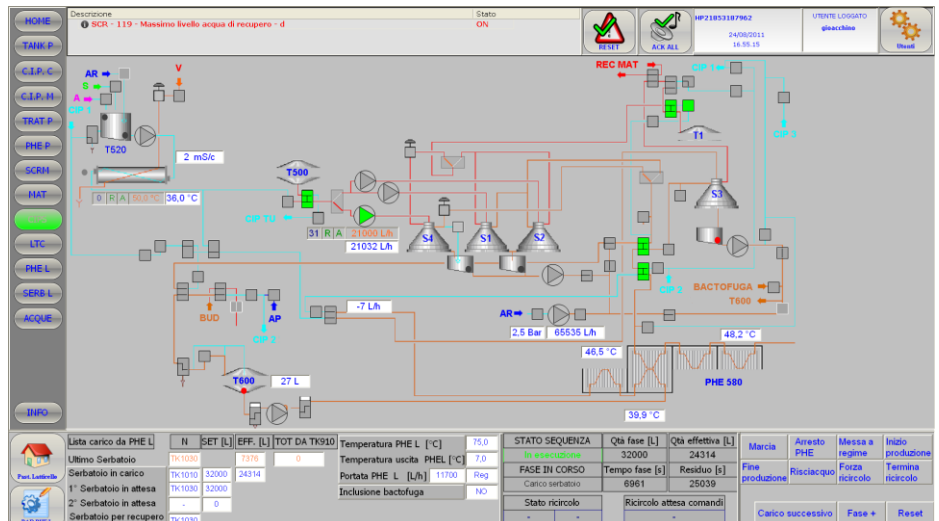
HOME
TANK P
C.I.P. C
C.I.P. M
TRAT P
PHE P
SCRM
MAT
LTC
PHE L
SERB L
ACQUE
INFO

| Descrizione | Stato |
|---|---|
| SCR - 119 - Massimo livello acqua di recupero - d | ON |

RESET
ACK ALL
HP21853107962
24/08/2011
16.55.15
UTENTE LOGGATO
gioacchino
Utenti

AR
S
A
V
CIP 1
T520
2 mS/c
0 R A 2000 °C 36,0 °C
T500
CIP TU
31 R A 21000 L/h
21032 L/h
S4
S1
S2
S3
REC MAT
CIP 1
T1
CIP 1
BACTOFUGA
T600
CIP 2
BUD
AP
CIP 2
-7 L/h
AR
2,5 Bar
65535 L/h
48,2 °C
46,5 °C
PHE 580
T600
27 L
39,9 °C

| Lista carico da PHE L | N | SET [L] | EFF. [L] | TOT DA TK910 |
|---|---|---|---|---|
| Ultimo Serbatoio | TK1030 | | 7376 | 0 |
| Serbatoio in carico | TK1010 | 32000 | 24314 | |
| 1° Serbatoio in attesa | TK1030 | 32000 | | |
| 2° Serbatoio in attesa | - | 0 | | |
| Serbatoio per recupero | TK1030 | | | |

| Temperatura PHE L [°C] | 75,0 |
|---|---|
| Temperatura uscita PHEL [°C] | 7,0 |
| Portata PHE L [L/h] 11700 | Reg |
| Inclusione bactofuga | NO |

| STATO SEQUENZA | Qtà fase [L] | Qtà effettiva [L] |
|---|---|---|
| In esecuzione | 32000 | 24314 |
| FASE IN CORSO | Tempo fase [s] | Residuo [s] |
| Carico serbatoio | 6961 | 25039 |

Stato ricircolo
Ricircolo attesa comandi

Marcia
Arresto PHE
Messa a regime
Inizio produzione
Fine produzione
Risciacquo
Forza ricircolo
Termina ricircolo
Carico successivo
Fase +
Reset

Past. Latteria